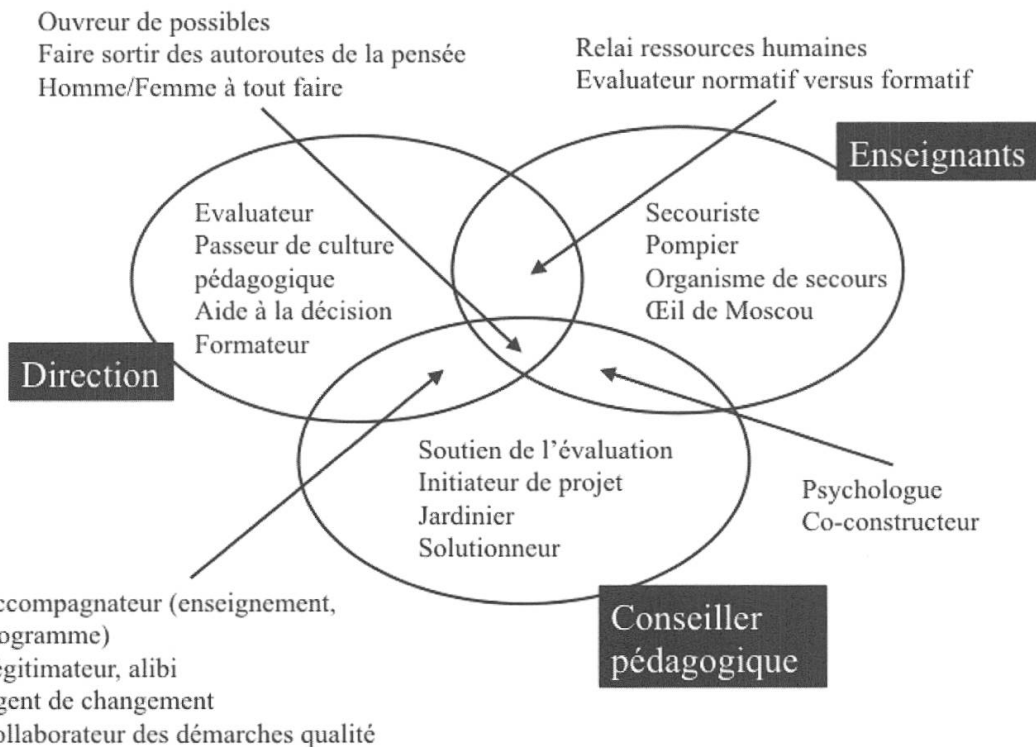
Ouvreur de possibles
Faire sortir des autoroutes de la pensée
Homme/Femme à tout faire

Relai ressources humaines
Evaluateur normatif versus formatif

Enseignants

Evaluateur
Passeur de culture pédagogique
Aide à la décision
Formateur

Secouriste
Pompier
Organisme de secours
Œil de Moscou

Direction

Soutien de l'évaluation
Initiateur de projet
Jardinier
Solutionneur

Psychologue
Co-constructeur

ccompagnateur (enseignement, ogramme)
egitimateur, alibi
gent de changement
ollaborateur des démarches qualité

Conseiller pédagogique